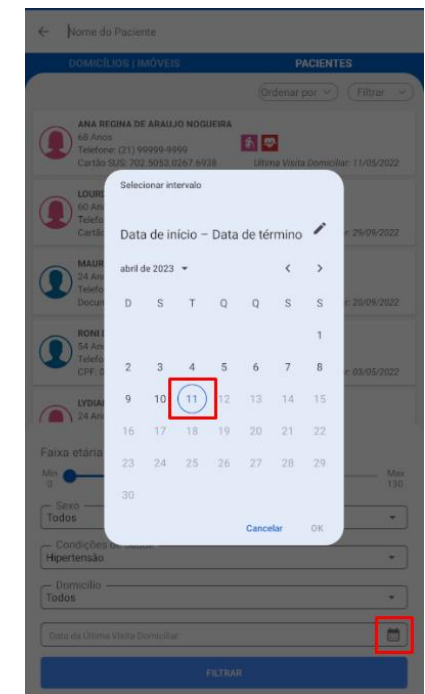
Nome do Paciente

DOMICÍLIOS | IMÓVEIS

PACIENTES

Ordenar por

Filtrar

ANA REGINA DE ARAUJO NOGUEIRA
68 Anos
Telefone: (21) 99999-9999
Cartão SUS: 702.5053.0267.6938
Ultima Visita Domiciliar: 11/05/2022

LOUR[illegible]
60 An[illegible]
Telefo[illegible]
Cartã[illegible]
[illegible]: 29/09/2022

MAUR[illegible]
24 An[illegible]
Telefo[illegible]
Docum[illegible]
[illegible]: 20/09/2022

RONI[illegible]
54 An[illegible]
Telefo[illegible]
CPF: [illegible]
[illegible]: 03/05/2022

LYDIA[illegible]
24 An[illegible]

Selecionar intervalo

Data de início – Data de término

abril de 2023

| D | S | T | Q | Q | S | S |
|---|---|---|---|---|---|---|
| | | | | | | 1 |
| 2 | 3 | 4 | 5 | 6 | 7 | 8 |
| 9 | 10 | 11 | 12 | 13 | 14 | 15 |
| 16 | 17 | 18 | 19 | 20 | 21 | 22 |
| 23 | 24 | 25 | 26 | 27 | 28 | 29 |
| 30 | | | | | | |

Cancelar

OK

Faixa etária

Min
0

Max
130

Sexo
Todos

Condições de Saúde
Hipertensão

Domicílio
Todos

Data da Última Visita Domiciliar

FILTRAR